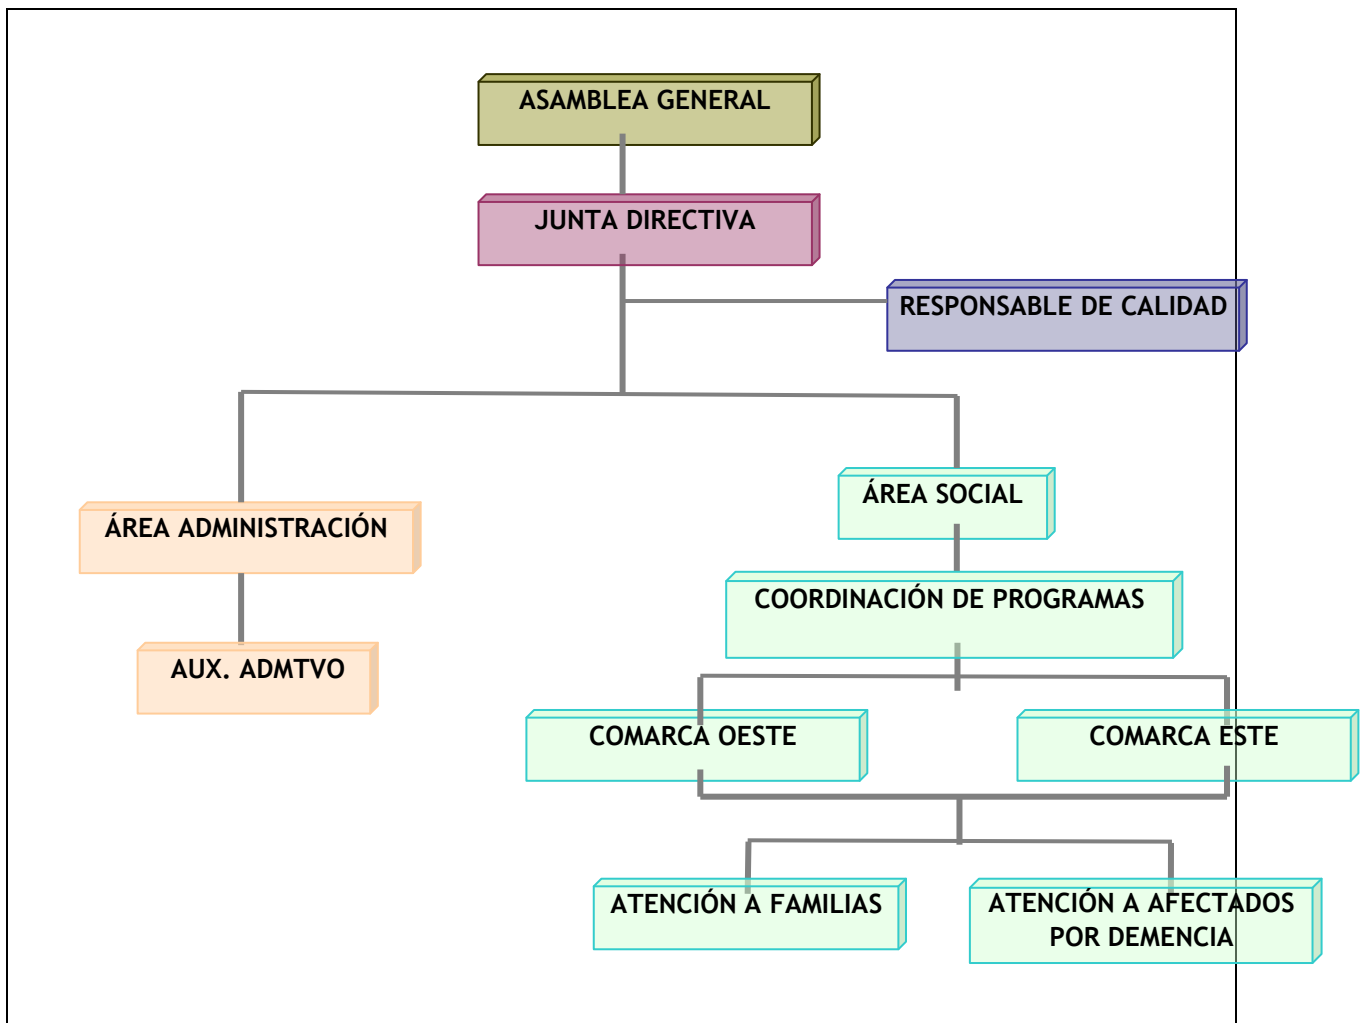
ASAMBLEA GENERAL

JUNTA DIRECTIVA

RESPONSABLE DE CALIDAD

ÁREA ADMINISTRACIÓN

AUX. ADMTVO

ÁREA SOCIAL

COORDINACIÓN DE PROGRAMAS

COMARCA OESTE

COMARCA ESTE

ATENCIÓN A FAMILIAS

ATENCIÓN A AFECTADOS POR DEMENCIA